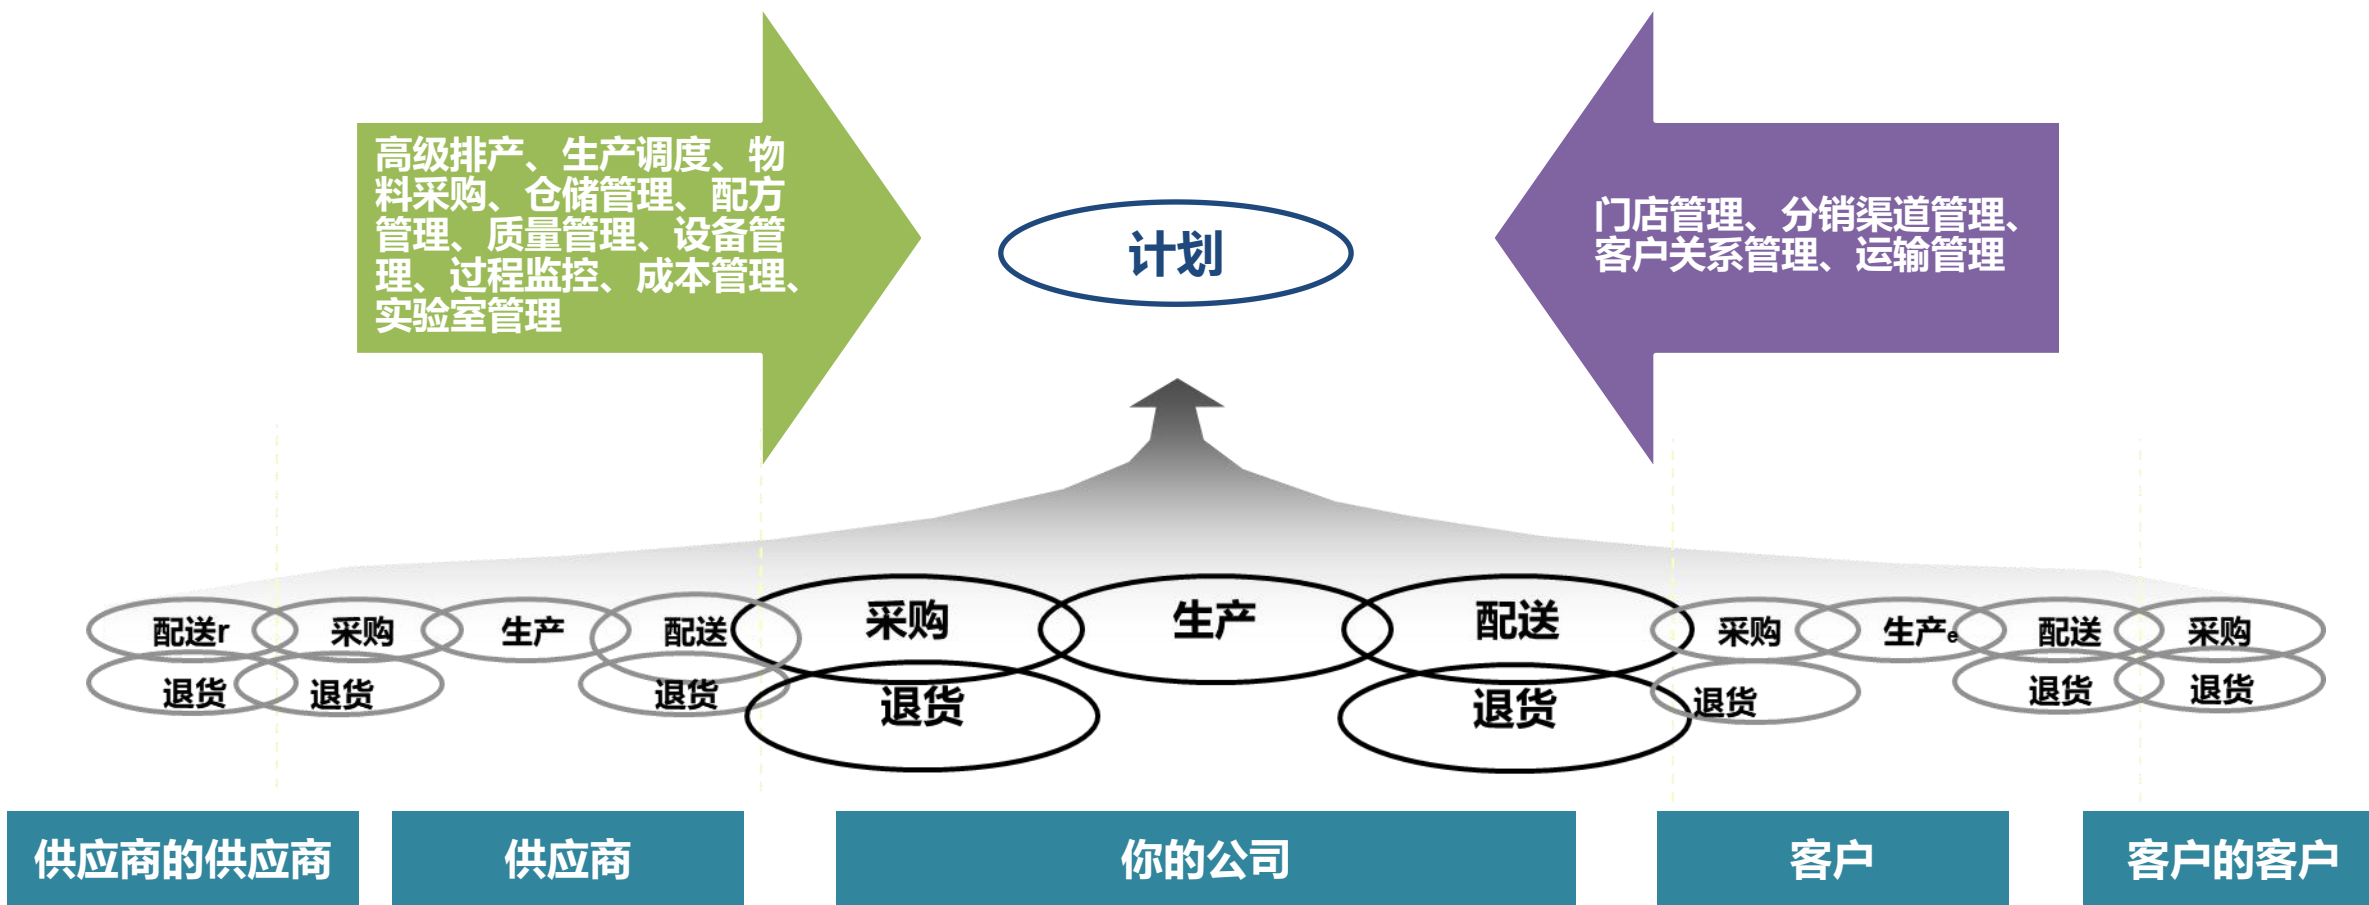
高级排产、生产调度、物料采购、仓储管理、配方管理、质量管理、设备管理、过程监控、成本管理、实验室管理

计划

门店管理、分销渠道管理、客户关系管理、运输管理

配送r 采购 生产 配送 采购 生产 配送 采购 生产 配送 采购

退货 退货 退货 退货 退货 退货 退货 退货

供应商的供应商

供应商

你的公司

客户

客户的客户